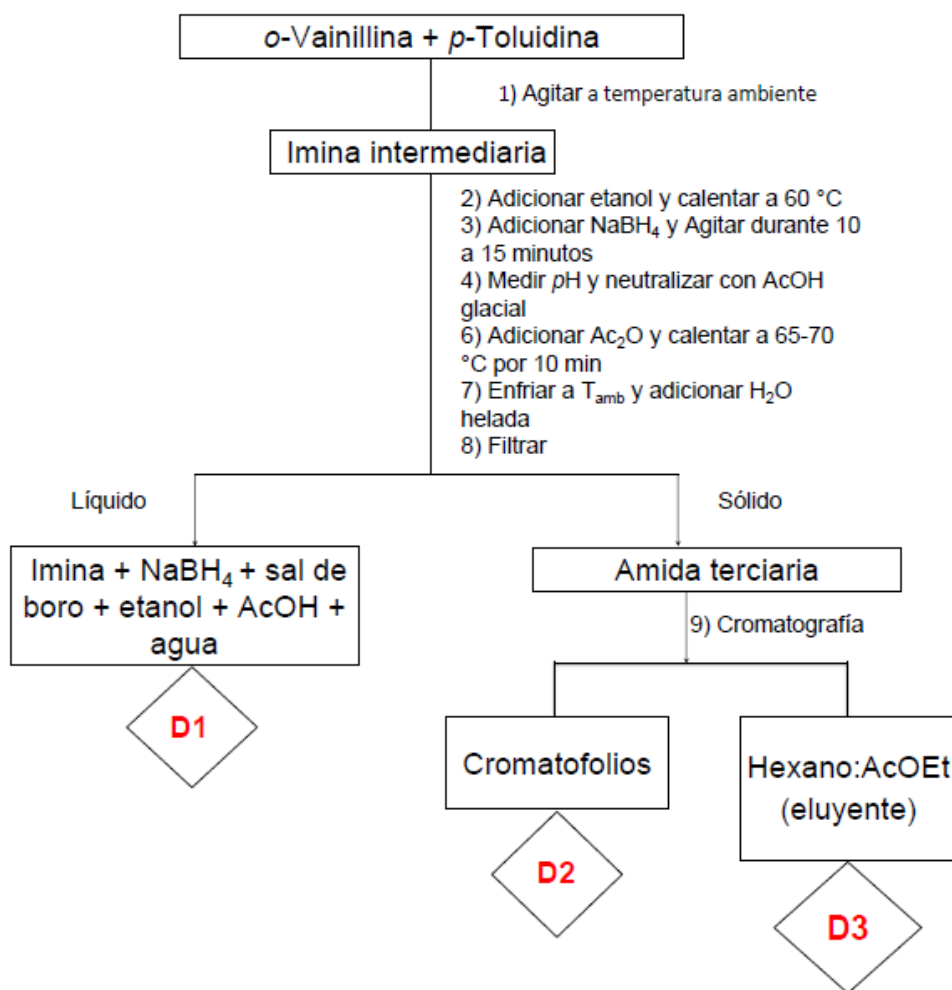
*o*-Vainillina + *p*-Toluidina

1) Agitar a temperatura ambiente

Imina intermediaria

2) Adicionar etanol y calentar a 60 °C
3) Adicionar $NaBH_4$ y Agitar durante 10 a 15 minutos
4) Medir *p*H y neutralizar con AcOH glacial
6) Adicionar $Ac_2O$ y calentar a 65-70 °C por 10 min
7) Enfriar a $T_{amb}$ y adicionar $H_2O$ helada
8) Filtrar

Líquido

Sólido

Imina + $NaBH_4$ + sal de boro + etanol + AcOH + agua

D1

Amida terciaria

9) Cromatografía

Cromatofolios

D2

Hexano:AcOEt (eluyente)

D3